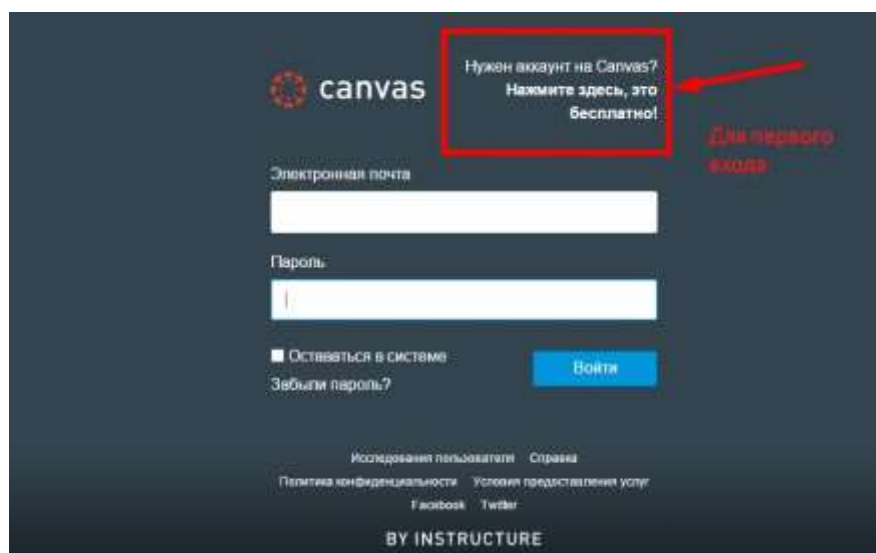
canvas

Нужен аккаунт на Canvas? Нажмите здесь, это бесплатно!

Для первого входа

Электронная почта

Пароль

Оставаться в системе

Забыли пароль?

Войти

Исследования пользователя Справка

Политика конфиденциальности Условия предоставления услуг

Facebook Twitter

BY INSTRUCTURE